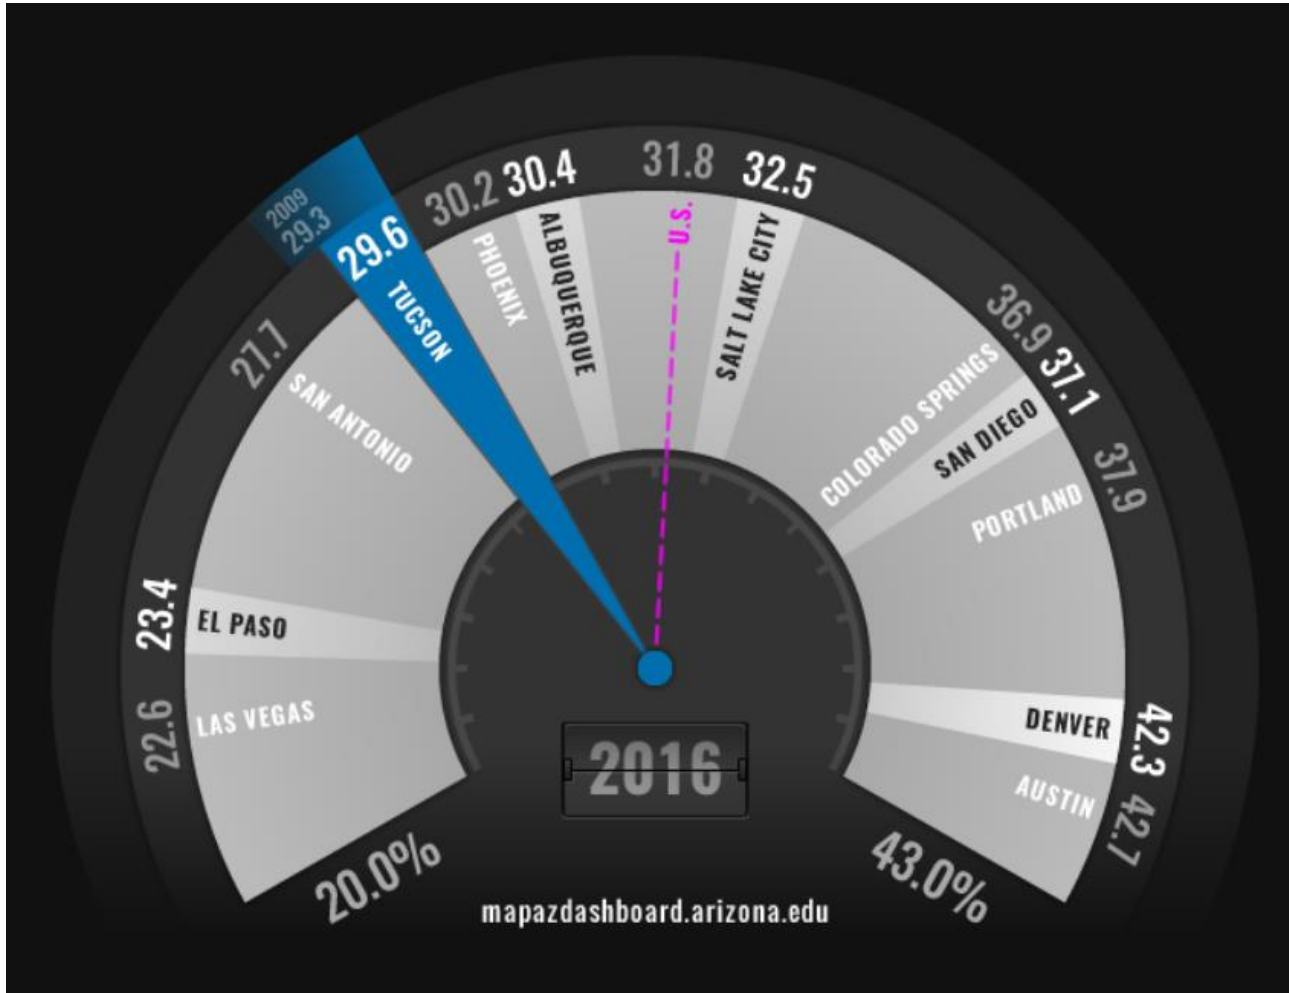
2009
29.3
29.6
TUCSON
30.2
PHOENIX
30.4
ALBUQUERQUE
31.8
U.S.
32.5
SALT LAKE CITY
27.7
SAN ANTONIO
36.9
COLORADO SPRINGS
37.1
SAN DIEGO
37.9
PORTLAND
23.4
EL PASO
22.6
LAS VEGAS
DENVER
42.3
AUSTIN
42.7
2016
20.0%
43.0%
mapazdashboard.arizona.edu